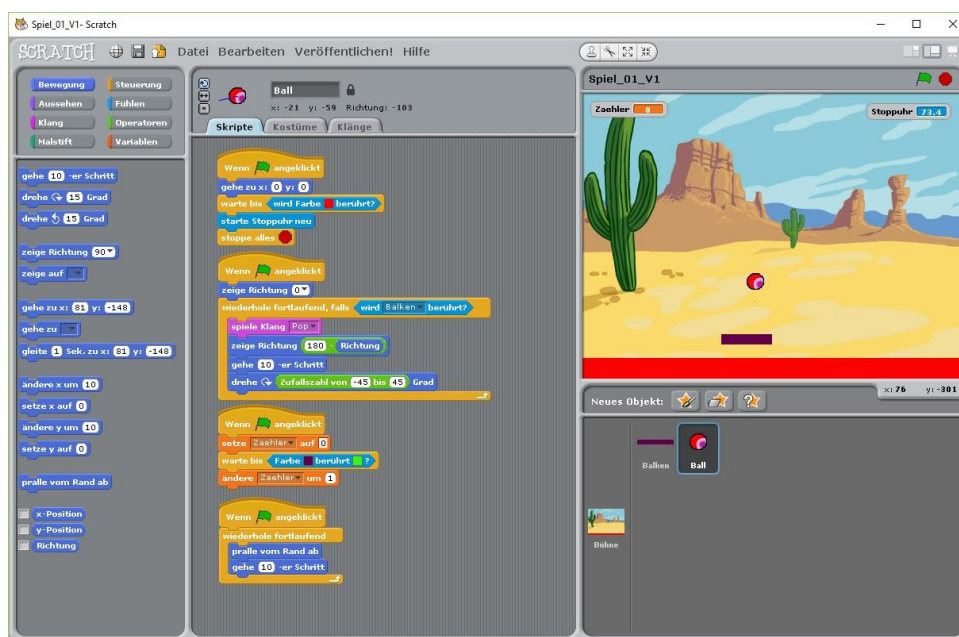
Spiel_01_V1- Scratch

SCRATCH Datei Bearbeiten Veröffentlichen! Hilfe

Bewegung
Steuerung
Aussehen
Fühlen
Klang
Operatoren
Malstift
Variablen

gehe 10 -er Schritt
drehe 15 Grad
drehe 15 Grad

zeige Richtung 90
zeige auf

gehe zu x: 81 y: -148
gehe zu
gleite 1 Sek. zu x: 81 y: -148

ändere x um 10
setze x auf 0
ändere y um 10
setze y auf 0

pralle vom Rand ab

x-Position
y-Position
Richtung

Ball
x: -21 y: -59 Richtung: -103

Skripte Kostüme Klänge

Wenn angeklickt
gehe zu x: 0 y: 0
warte bis wird Farbe berührt?
starte Stoppuhr neu
stoppe alles

Wenn angeklickt
zeige Richtung 0
wiederhole fortlaufend, falls wird Balken berührt?
spiele Klang Pop
zeige Richtung 180 - Richtung
gehe 10 -er Schritt
drehe Zufallszahl von -45 bis 45 Grad

Wenn angeklickt
setze Zaehler auf 0
warte bis Farbe berührt ?
ändere Zaehler um 1

Wenn angeklickt
wiederhole fortlaufend
pralle vom Rand ab
gehe 10 -er Schritt

Spiel_01_V1

Zaehler 0
Stoppuhr 73.4

x: 76 y: -301

Neues Objekt:

Balken
Ball

Bühne